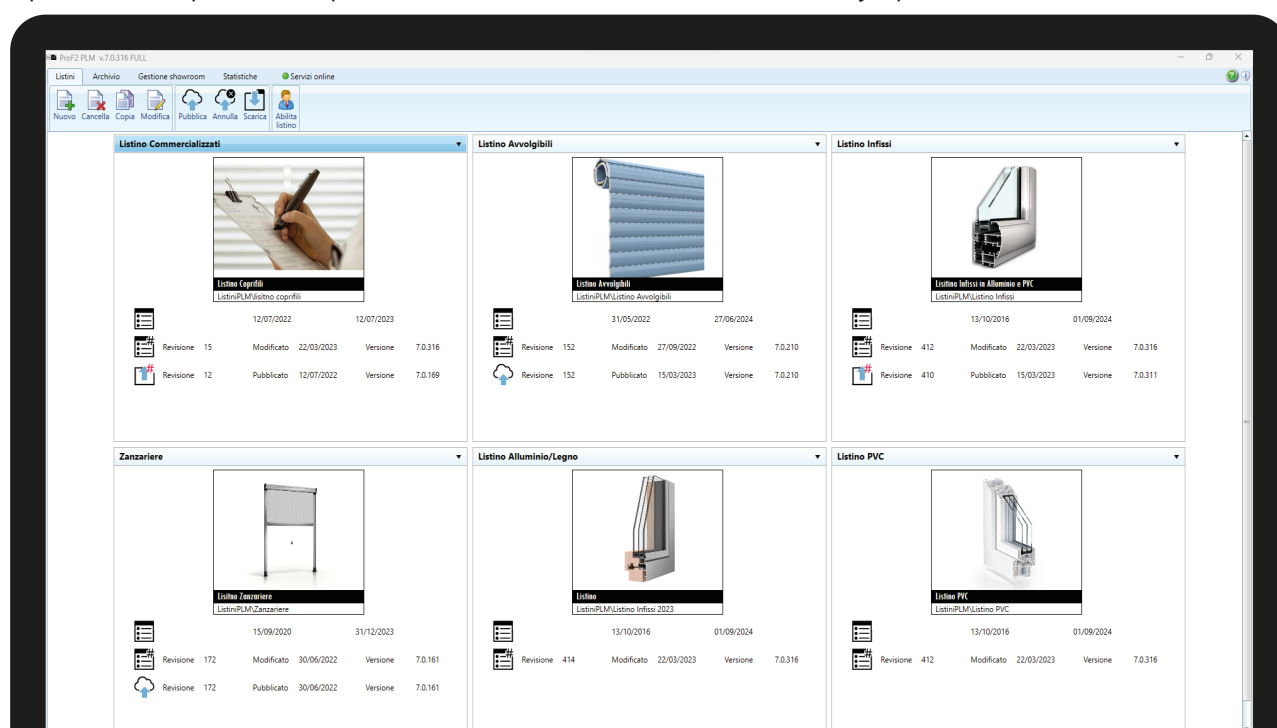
ProF2 PLM v.7.0.316 FULL

Listini Archivio Gestione showroom Statistiche Servizi online

Nuovo Cancella Copia Modifica Pubblica Annulla Scarica Abilita listino

Listino Commercializzati

Listino Coprifili
ListiniPLM\lisitno coprifili

12/07/2022 12/07/2023
Revisione 15 Modificato 22/03/2023 Versione 7.0.316
Revisione 12 Pubblicato 12/07/2022 Versione 7.0.169

Listino Avvolgibili

Listino Avvolgibili
ListiniPLM\Listino Avvolgibili

31/05/2022 27/06/2024
Revisione 152 Modificato 27/09/2022 Versione 7.0.210
Revisione 152 Pubblicato 15/03/2023 Versione 7.0.210

Listino Infissi

Lisitno Infissi in Alluminio e PVC
ListiniPLM\Listino Infissi

13/10/2016 01/09/2024
Revisione 412 Modificato 22/03/2023 Versione 7.0.316
Revisione 410 Pubblicato 15/03/2023 Versione 7.0.311

Zanzariere

Lisitno Zanzariere
ListiniPLM\Zanzariere

15/09/2020 31/12/2023
Revisione 172 Modificato 30/06/2022 Versione 7.0.161
Revisione 172 Pubblicato 30/06/2022 Versione 7.0.161

Listino Alluminio/Legno

Listino
ListiniPLM\Listino Infissi 2023

13/10/2016 01/09/2024
Revisione 414 Modificato 22/03/2023 Versione 7.0.316

Listino PVC

Listino PVC
ListiniPLM\Listino PVC

13/10/2016 01/09/2024
Revisione 412 Modificato 22/03/2023 Versione 7.0.316